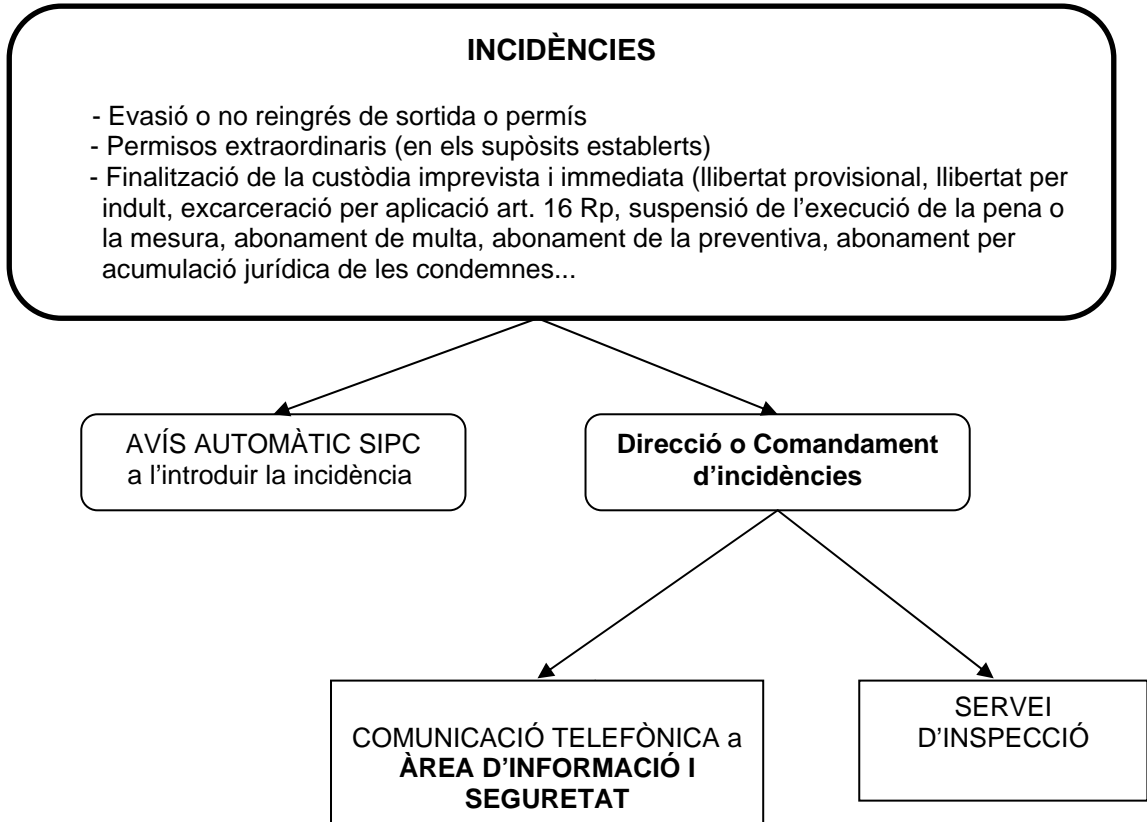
**INCIDÈNCIES**

- Evasió o no reingrés de sortida o permís
- Permisos extraordinaris (en els supòsits establerts)
- Finalització de la custòdia imprevista i immediata (llibertat provisional, llibertat per indult, excarceració per aplicació art. 16 Rp, suspensió de l'execució de la pena o la mesura, abonament de multa, abonament de la preventiva, abonament per acumulació jurídica de les condemnes...

AVÍS AUTOMÀTIC SIPC a l'introduir la incidència

**Direcció o Comandament d'incidències**

COMUNICACIÓ TELEFÒNICA a **ÀREA D'INFORMACIÓ I SEGURETAT**

SERVEI D'INSPECCIÓ